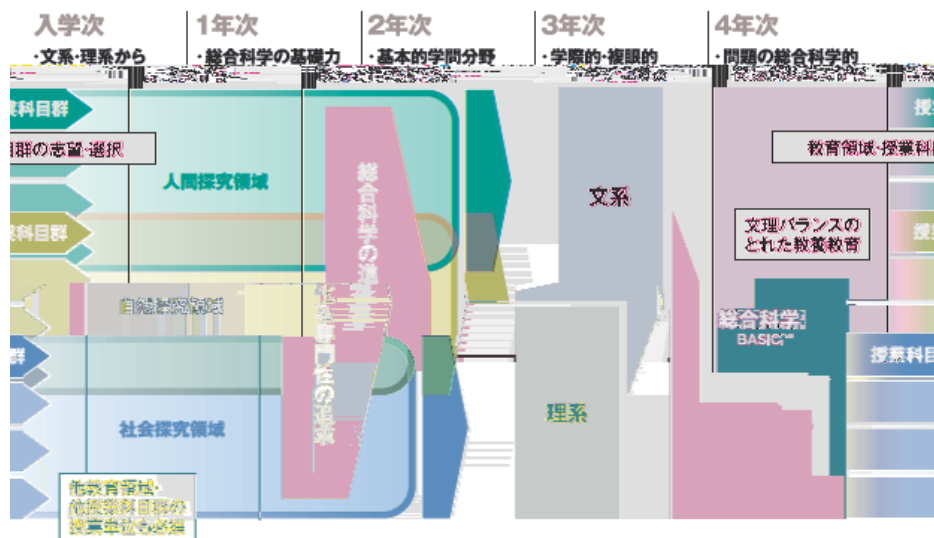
入学次
・文系・理系から

1年次
・総合科学の基礎力

2年次
・基本的学問分野

3年次
・学際的・複眼的

4年次
・問題の総合科学的

業科目群

目群の志望・選択

人間探究領域

業科目群

自然探究領域

群

社会探究領域

他教育領域・他授業科目群の授業単位も必修

総合科学の進学

総合科学の進学

文系

理系

授

教育領域・授業科

文理バランスのとれた教養教育

授

総合科学BASIC

授業科目